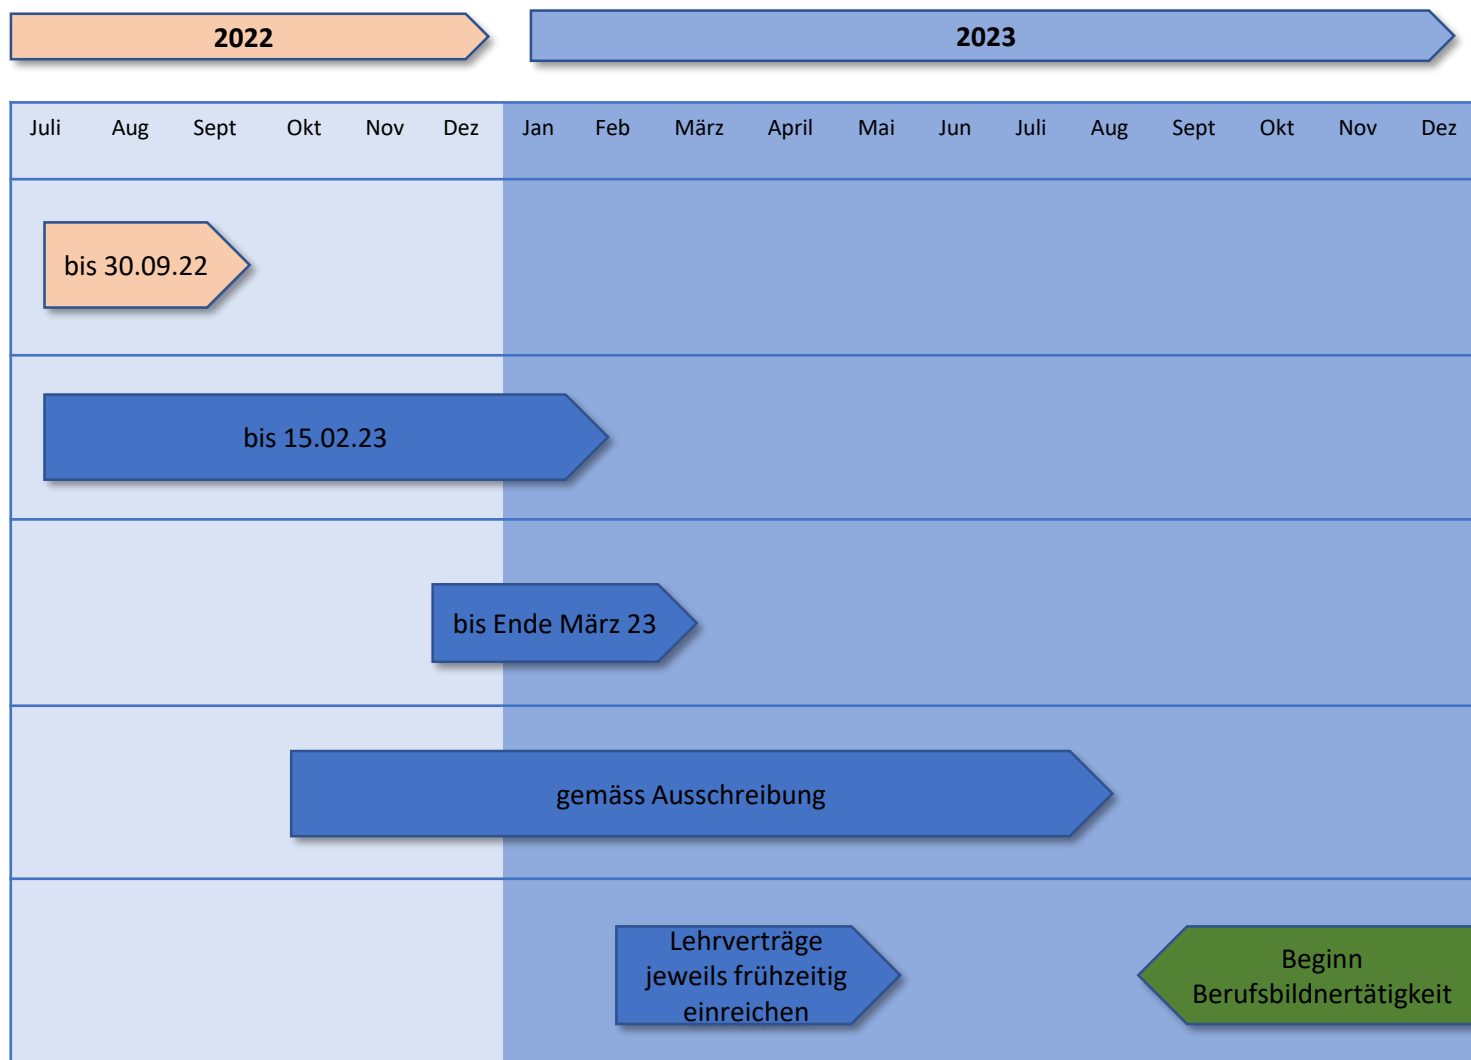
2022

2023

| Juli | Aug | Sept | Okt | Nov | Dez | Jan | Feb | März | April | Mai | Jun | Juli | Aug | Sept | Okt | Nov | Dez |
|---|---|---|---|---|---|---|---|---|---|---|---|---|---|---|---|---|---|

bis 30.09.22

bis 15.02.23

bis Ende März 23

gemäss Ausschreibung

Lehrverträge jeweils frühzeitig einreichen

Beginn Berufsbildnertätigkeit